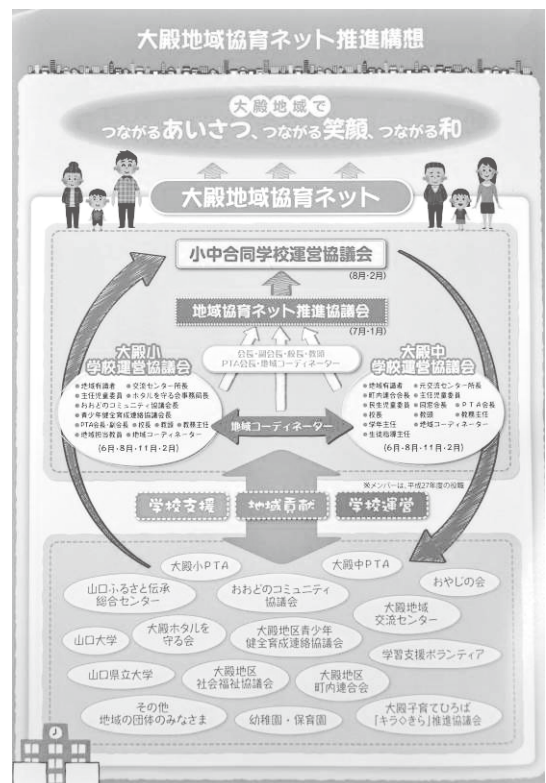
大殿地域協育ネット推進構想

大殿地域で
つながるあいさつ、つながる笑顔、つながる和

大殿地域協育ネット

小中合同学校運営協議会
(8月・2月)

地域協育ネット推進協議会
(7月・1月)

分長・副分長・校長・教頭
PTA会長・地域コーディネーター

大殿小
学校運営協議会
●地域有識者 ●交流センター所長
●主任児童委員 ●ホタルを守る会事務局長
●おおどのコミュニティ協議会長
●青少年健全育成連絡協議会長
●PTA会長・副会長 ●校長 ●教頭 ●教務主任
●地域担当教員 ●地域コーディネーター
(6月・8月・11月・2月)

大殿中
学校運営協議会
●地域有識者 ●交流センター所長
●町内連合会長 ●主任児童委員
●民生児童委員 ●同窓会長 ●PTA会長
●校長 ●教頭 ●教務主任
●学年主任 ●地域コーディネーター
●生徒指導主任
(6月・8月・11月・2月)

地域コーディネーター

※メンバーは、平成27年度の役職

学校支援
地域貢献
学校運営

大殿小PTA
大殿中PTA
山口ふるさと伝承総合センター
おおどのコミュニティ協議会
おやじの会
大殿地域交流センター
山口大学
大殿ホタルを守る会
大殿地区青少年健全育成連絡協議会
学習支援ボランティア
山口県立大学
大殿地区社会福祉協議会
大殿地区町内連合会
その他地域の団体のみなさま
幼稚園・保育園
大殿子育てひろば「キラ◇きら」推進協議会